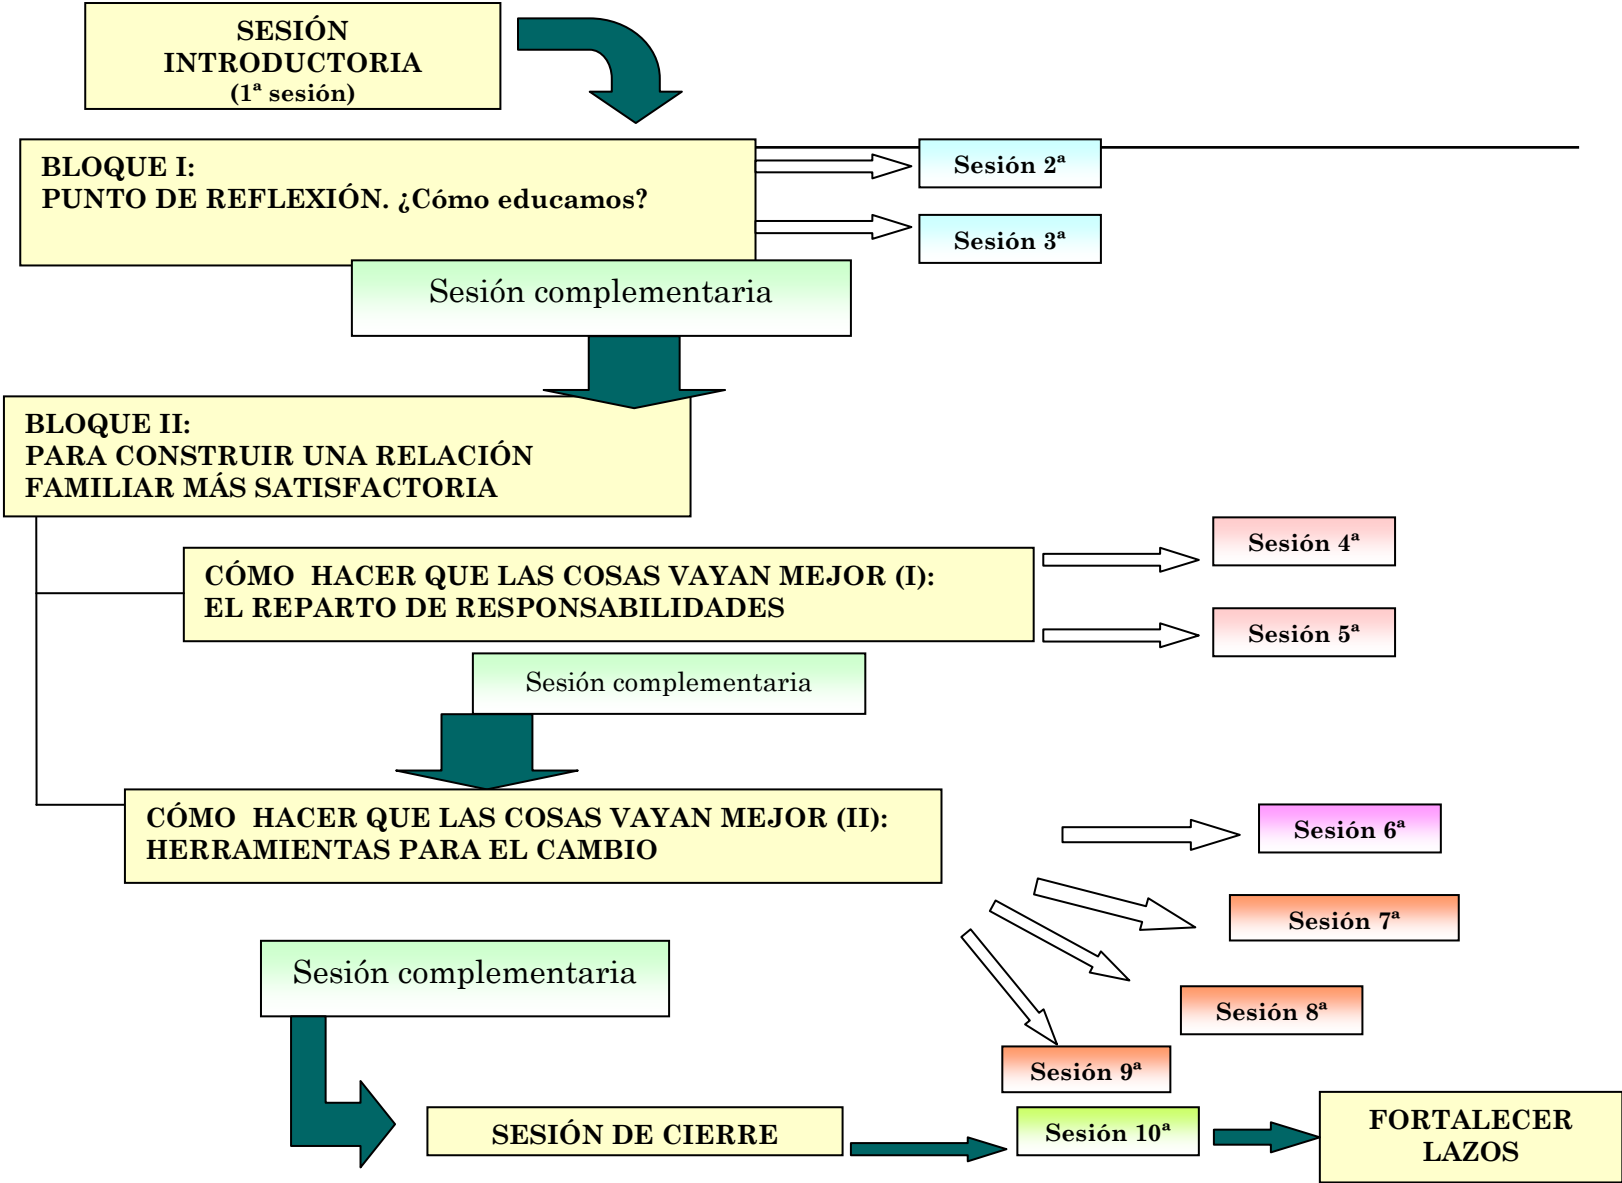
SESIÓN INTRODUCTORIA
(1ª sesión)

BLOQUE I:
PUNTO DE REFLEXIÓN. ¿Cómo educamos?

Sesión 2ª

Sesión 3ª

Sesión complementaria

BLOQUE II:
PARA CONSTRUIR UNA RELACIÓN FAMILIAR MÁS SATISFACTORIA

CÓMO HACER QUE LAS COSAS VAYAN MEJOR (I):
EL REPARTO DE RESPONSABILIDADES

Sesión 4ª

Sesión 5ª

Sesión complementaria

CÓMO HACER QUE LAS COSAS VAYAN MEJOR (II):
HERRAMIENTAS PARA EL CAMBIO

Sesión 6ª

Sesión 7ª

Sesión 8ª

Sesión 9ª

Sesión complementaria

SESIÓN DE CIERRE

Sesión 10ª

FORTALECER LAZOS